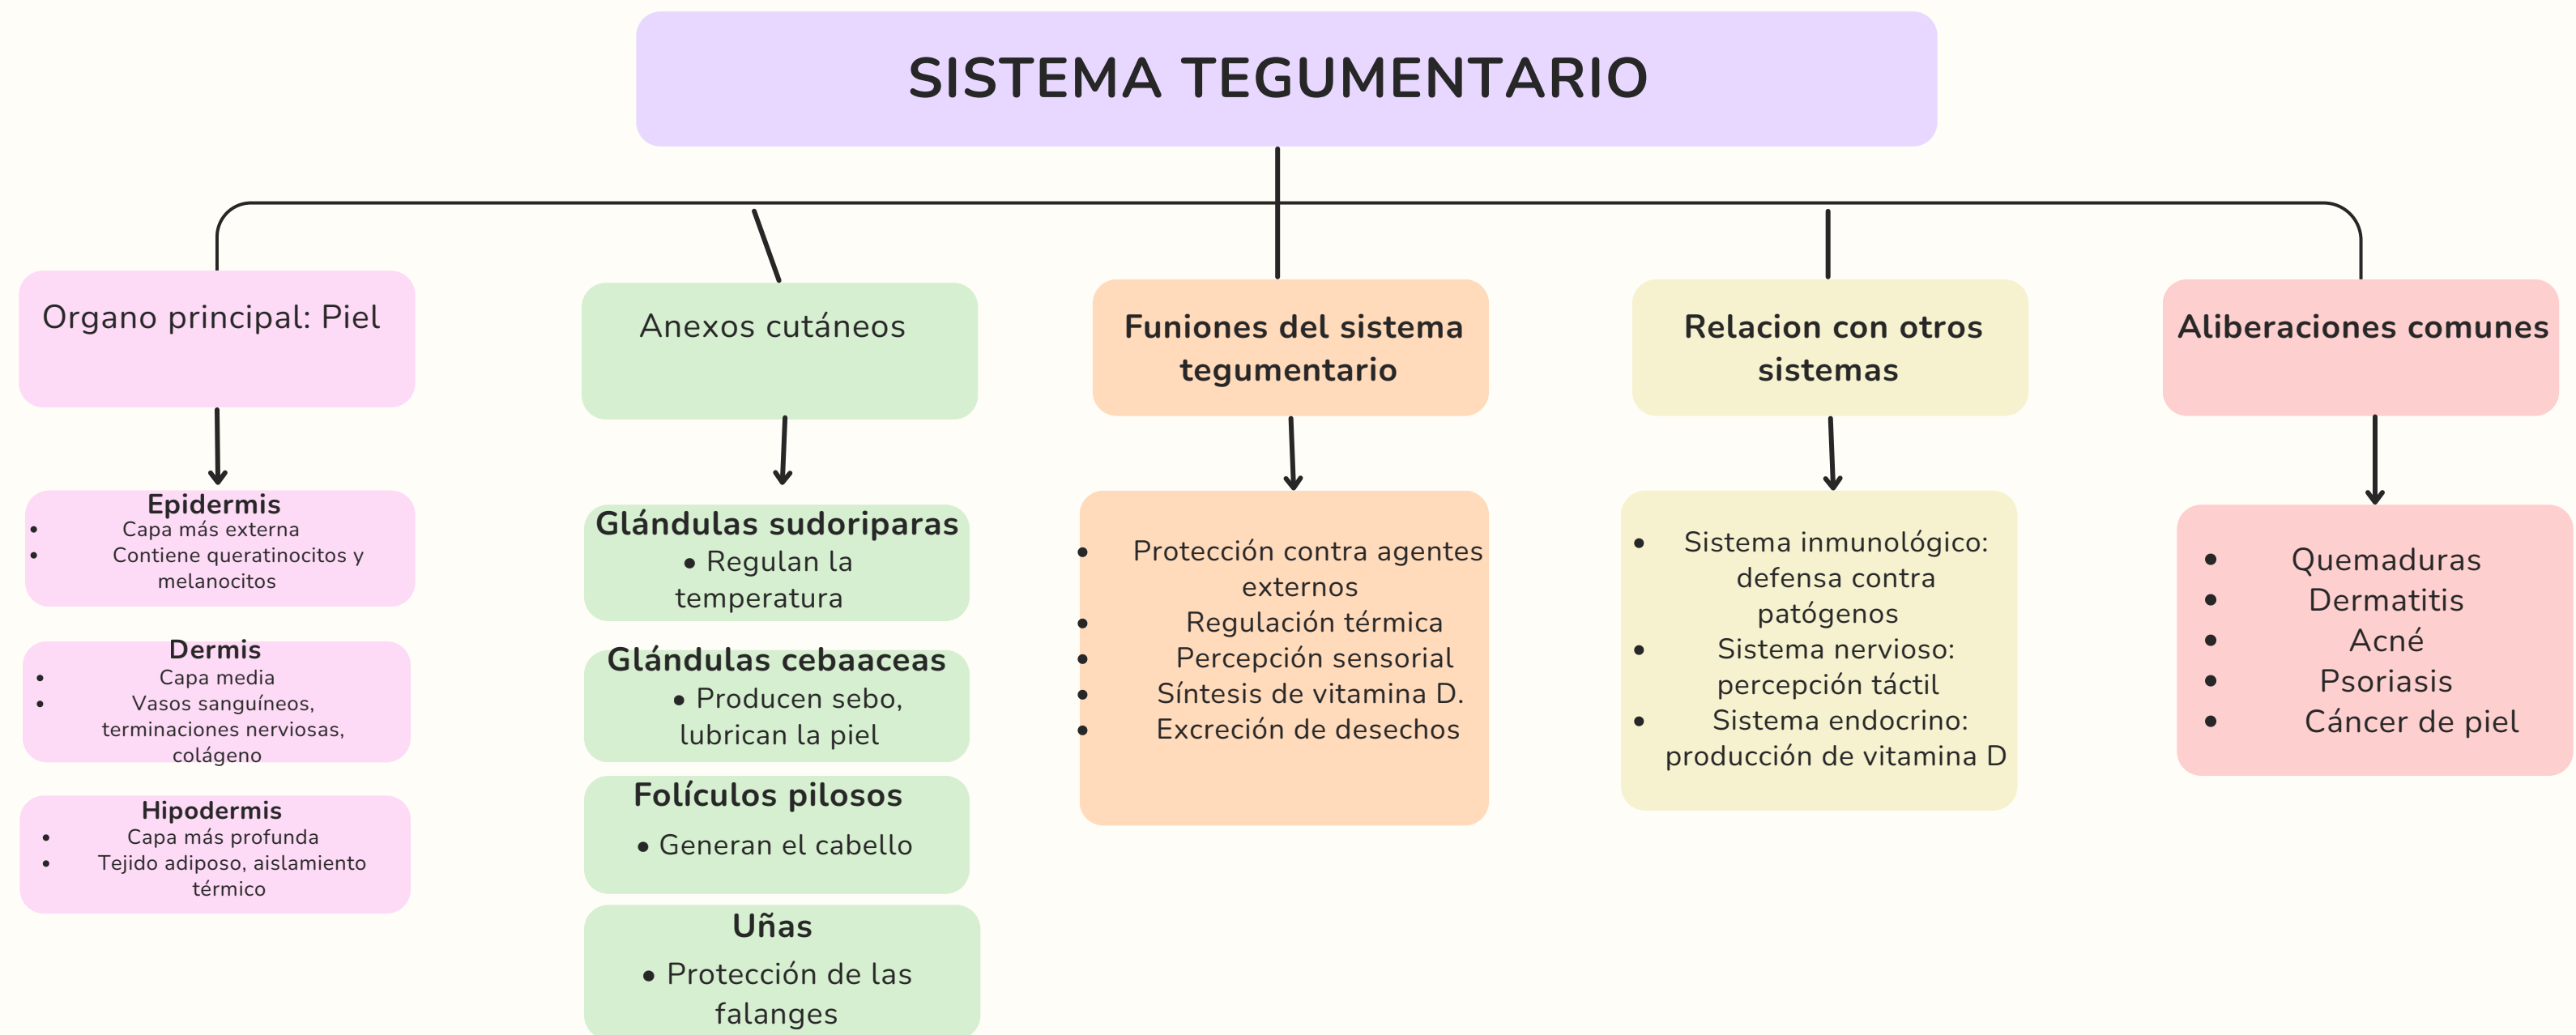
SISTEMA TEGUMENTARIO

Organo principal: Piel

Epidermis
- Capa más externa
- Contiene queratinocitos y melanocitos

Dermis
- Capa media
- Vasos sanguíneos, terminaciones nerviosas, colágeno

Hipodermis
- Capa más profunda
- Tejido adiposo, aislamiento térmico

Anexos cutáneos

Glándulas sudoriparas
- Regulan la temperatura

Glándulas cebaaceas
- Producen sebo, lubrican la piel

Folículos pilosos
- Generan el cabello

Uñas
- Protección de las falanges

Funiones del sistema tegumentario

- Protección contra agentes externos
- Regulación térmica
- Percepción sensorial
- Síntesis de vitamina D.
- Excreción de desechos

Relacion con otros sistemas

- Sistema inmunológico: defensa contra patógenos
- Sistema nervioso: percepción táctil
- Sistema endocrino: producción de vitamina D

Aliberaciones comunes

- Quemaduras
- Dermatitis
- Acné
- Psoriasis
- Cáncer de piel